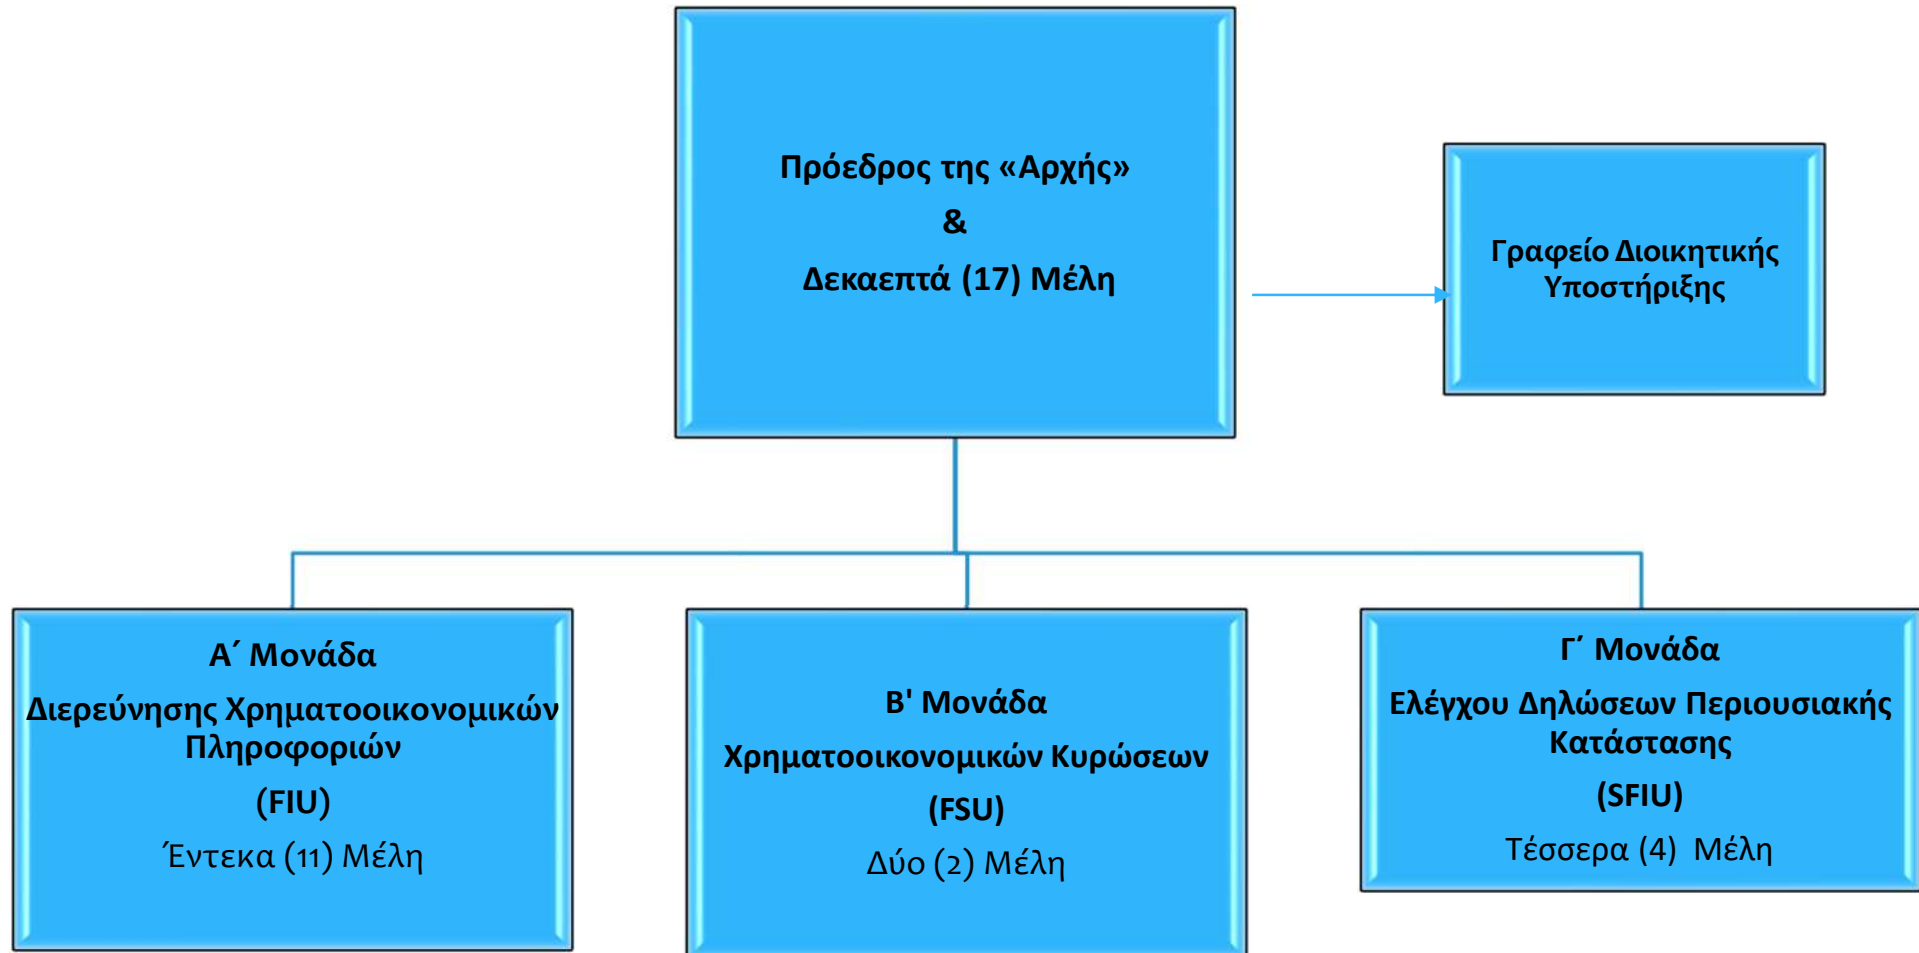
Πρόεδρος της «Αρχής»
&
Δεκαεπτά (17) Μέλη

Γραφείο Διοικητικής Υποστήριξης

Α΄ Μονάδα
Διερεύνησης Χρηματοοικονομικών Πληροφοριών
(FIU)
Έντεκα (11) Μέλη

Β' Μονάδα
Χρηματοοικονομικών Κυρώσεων
(FSU)
Δύο (2) Μέλη

Γ΄ Μονάδα
Ελέγχου Δηλώσεων Περιουσιακής Κατάστασης
(SFIU)
Τέσσερα (4) Μέλη